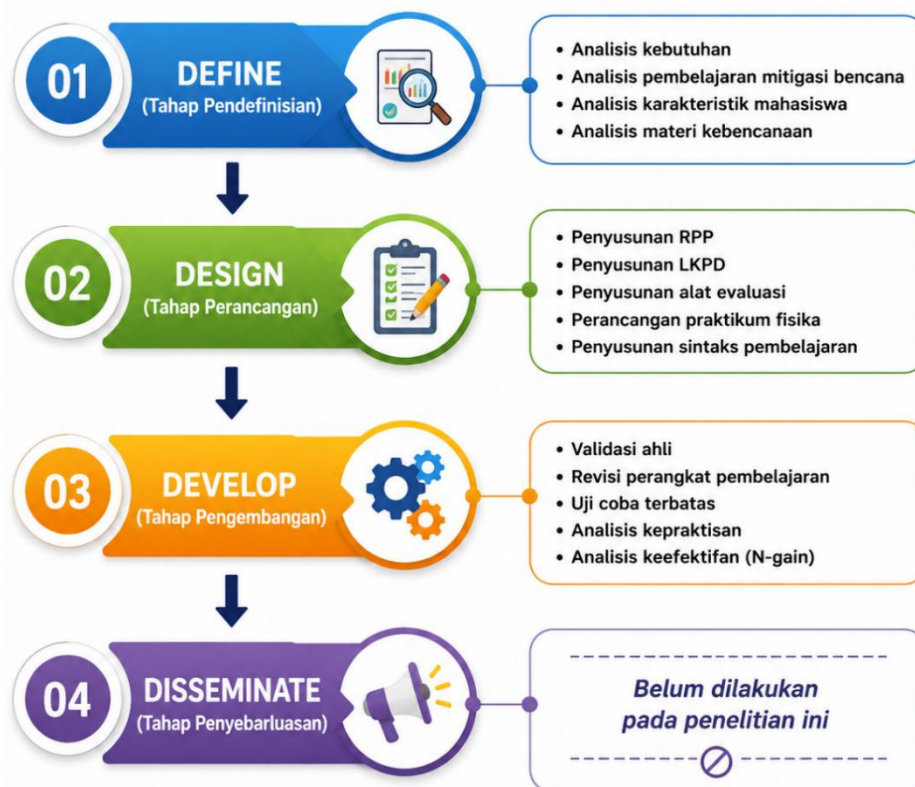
01
DEFINE
(Tahap Pendefinisian)

• Analisis kebutuhan
• Analisis pembelajaran mitigasi bencana
• Analisis karakteristik mahasiswa
• Analisis materi kebencanaan

02
DESIGN
(Tahap Perancangan)

• Penyusunan RPP
• Penyusunan LKPD
• Penyusunan alat evaluasi
• Perancangan praktikum fisika
• Penyusunan sintaks pembelajaran

03
DEVELOP
(Tahap Pengembangan)

• Validasi ahli
• Revisi perangkat pembelajaran
• Uji coba terbatas
• Analisis kepraktisan
• Analisis keefektifan (N-gain)

04
DISSEMINATE
(Tahap Penyebarluasan)

Belum dilakukan pada penelitian ini